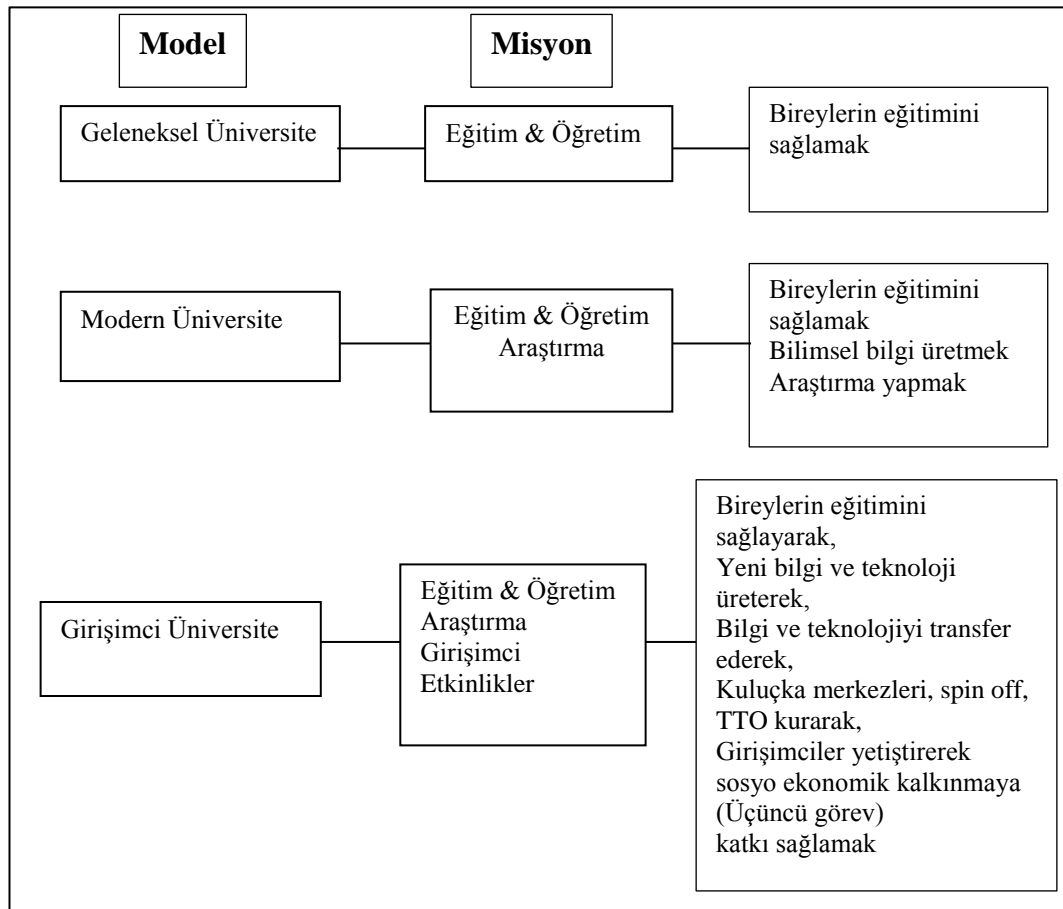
Model

Misyon

Geleneksel Üniversite

Eğitim & Öğretim

Bireylerin eğitimini sağlamak

Modern Üniversite

Eğitim & Öğretim
Araştırma

Bireylerin eğitimini sağlamak
Bilimsel bilgi üretmek
Araştırma yapmak

Girişimci Üniversite

Eğitim & Öğretim
Araştırma
Girişimci
Etkinlikler

Bireylerin eğitimini sağlayarak,
Yeni bilgi ve teknoloji üreterek,
Bilgi ve teknolojiyi transfer ederek,
Kuluçka merkezleri, spin off, TTO kurarak,
Girişimciler yetiştirerek sosyo ekonomik kalkınmaya (Üçüncü görev) katkı sağlamak